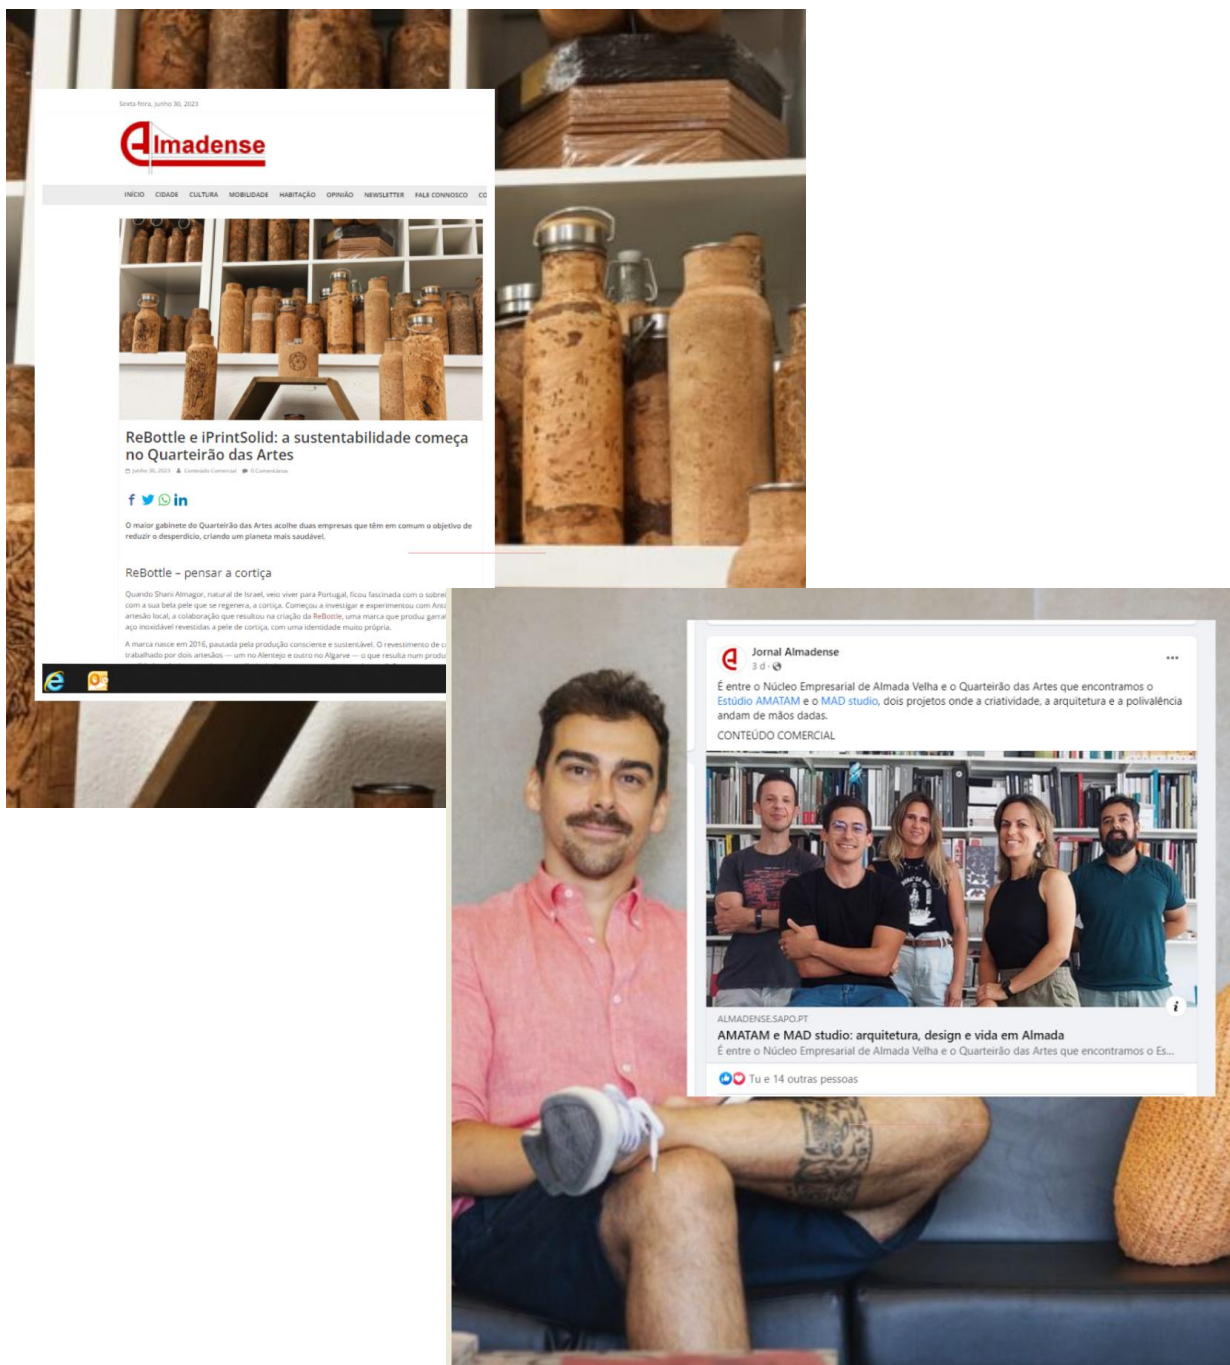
Sexta-feira, Junho 30, 2023

Almadense

INÍCIO CIDADE CULTURA MOBILIDADE HABITAÇÃO OPINIÃO NEWSLETTER FALE CONNOSCO CO

ReBottle e iPrintSolid: a sustentabilidade começa no Quarteirão das Artes

Junho 30, 2023 Conteúdo Comercial 0 Comentários

O maior gabinete do Quarteirão das Artes acolhe duas empresas que têm em comum o objetivo de reduzir o desperdício, criando um planeta mais saudável.

ReBottle – pensar a cortiça

Quando Shani Almagor, natural de Israel, veio viver para Portugal, ficou fascinada com o sobrei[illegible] com a sua bela pele que se regenera, a cortiça. Começou a investigar e experimentou com Ant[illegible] artesão local, a colaboração que resultou na criação da ReBottle, uma marca que produz garra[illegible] aço inoxidável revestidas a pele de cortiça, com uma identidade muito própria.

A marca nasce em 2016, pautada pela produção consciente e sustentável. O revestimento de c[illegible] trabalhado por dois artesãos — um no Alentejo e outro no Algarve — o que resulta num produ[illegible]

Jornal Almadense
3 d

É entre o Núcleo Empresarial de Almada Velha e o Quarteirão das Artes que encontramos o Estúdio AMATAM e o MAD studio, dois projetos onde a criatividade, a arquitetura e a polivalência andam de mãos dadas.
CONTEÚDO COMERCIAL

ALMADENSE.SAPO.PT
AMATAM e MAD studio: arquitetura, design e vida em Almada
É entre o Núcleo Empresarial de Almada Velha e o Quarteirão das Artes que encontramos o Es...

Tu e 14 outras pessoas